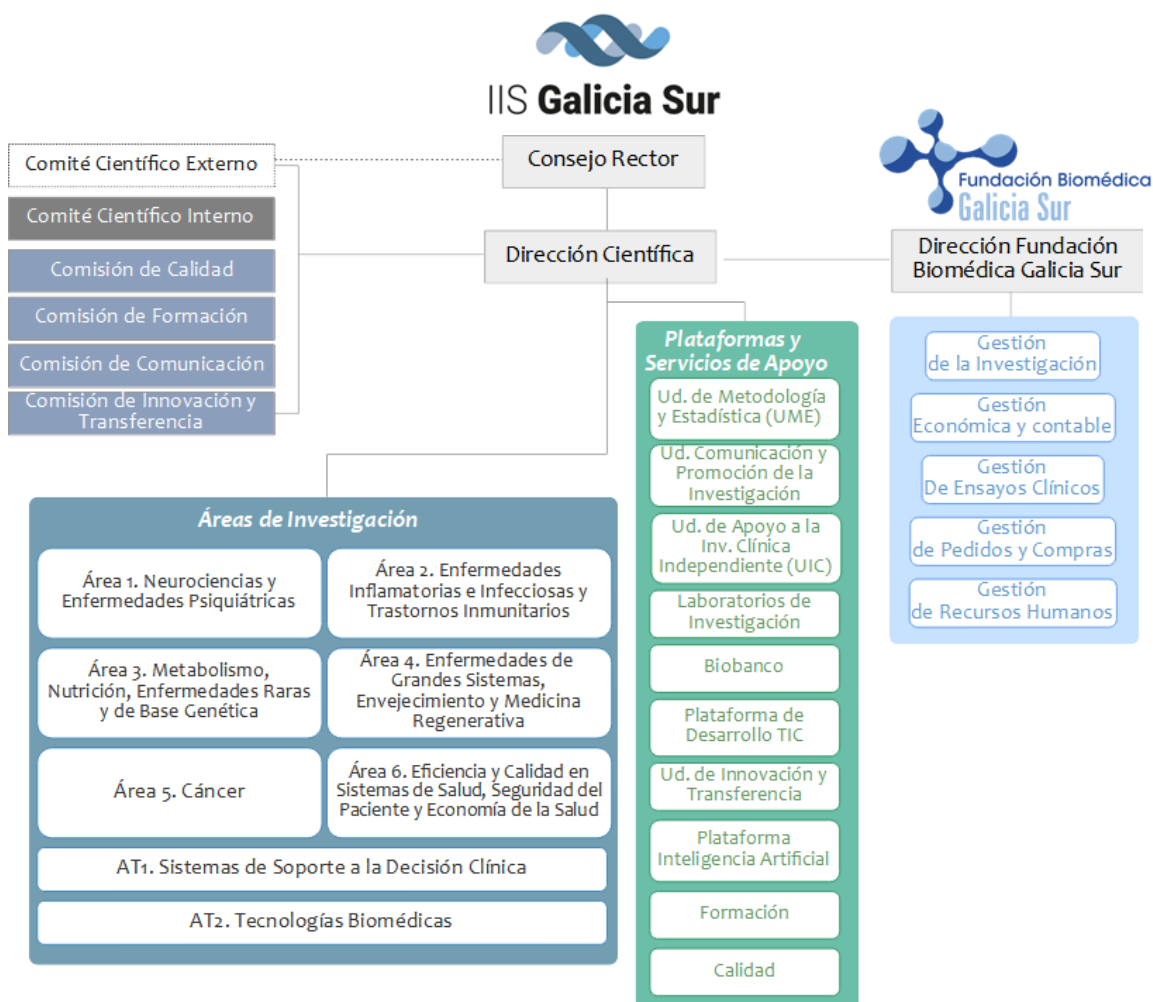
IIS Galicia Sur

Comité Científico Externo

Consejo Rector

Fundación Biomédica Galicia Sur

Comité Científico Interno

Comisión de Calidad

Dirección Científica

Dirección Fundación Biomédica Galicia Sur

Comisión de Formación

Comisión de Comunicación

Comisión de Innovación y Transferencia

Plataformas y Servicios de Apoyo

Ud. de Metodología y Estadística (UME)

Ud. Comunicación y Promoción de la Investigación

Ud. de Apoyo a la Inv. Clínica Independiente (UIC)

Laboratorios de Investigación

Biobanco

Plataforma de Desarrollo TIC

Ud. de Innovación y Transferencia

Plataforma Inteligencia Artificial

Formación

Calidad

Gestión de la Investigación

Gestión Económica y contable

Gestión De Ensayos Clínicos

Gestión de Pedidos y Compras

Gestión de Recursos Humanos

Áreas de Investigación

Área 1. Neurociencias y Enfermedades Psiquiátricas

Área 2. Enfermedades Inflamatorias e Infecciosas y Trastornos Inmunitarios

Área 3. Metabolismo, Nutrición, Enfermedades Raras y de Base Genética

Área 4. Enfermedades de Grandes Sistemas, Envejecimiento y Medicina Regenerativa

Área 5. Cáncer

Área 6. Eficiencia y Calidad en Sistemas de Salud, Seguridad del Paciente y Economía de la Salud

AT1. Sistemas de Soporte a la Decisión Clínica

AT2. Tecnologías Biomédicas